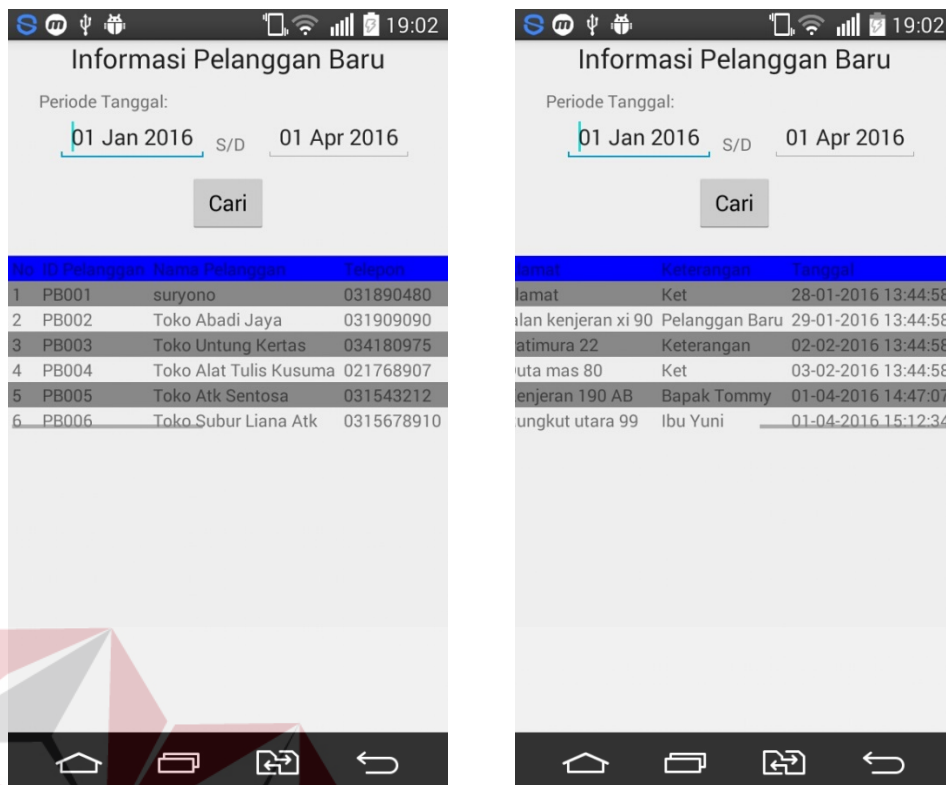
19:02

Informasi Pelanggan Baru

Periode Tanggal:

01 Jan 2016 S/D 01 Apr 2016

Cari

| No | ID Pelanggan | Nama Pelanggan | Telepon |
|---|---|---|---|
| 1 | PB001 | suryono | 031890480 |
| 2 | PB002 | Toko Abadi Jaya | 031909090 |
| 3 | PB003 | Toko Untung Kertas | 034180975 |
| 4 | PB004 | Toko Alat Tulis Kusuma | 021768907 |
| 5 | PB005 | Toko Atk Sentosa | 031543212 |
| 6 | PB006 | Toko Subur Liana Atk | 0315678910 |

19:02

Informasi Pelanggan Baru

Periode Tanggal:

01 Jan 2016 S/D 01 Apr 2016

Cari

| lamat | Keterangan | Tanggal |
|---|---|---|
| lamat | Ket | 28-01-2016 13:44:58 |
| alan kenjeran xi 90 | Pelanggan Baru | 29-01-2016 13:44:58 |
| atimura 22 | Keterangan | 02-02-2016 13:44:58 |
| uta mas 80 | Ket | 03-02-2016 13:44:58 |
| enjeran 190 AB | Bapak Tommy | 01-04-2016 14:47:07 |
| ungkut utara 99 | Ibu Yuni | 01-04-2016 15:12:34 |